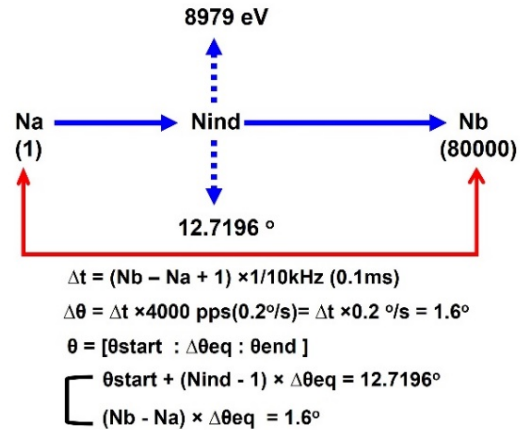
8979 eV

Na (1)

Nind

Nb (80000)

12.7196 °

$\Delta t = (Nb - Na + 1) \times 1/10kHz$ (0.1ms)

$\Delta\theta = \Delta t \times 4000$ pps$(0.2^{o}/s) = \Delta t \times 0.2\ ^{o}/s = 1.6^{o}$

$\theta = [\theta start : \Delta\theta eq : \theta end]$

$\theta start + (Nind - 1) \times \Delta\theta eq = 12.7196^{o}$

$(Nb - Na) \times \Delta\theta eq = 1.6^{o}$